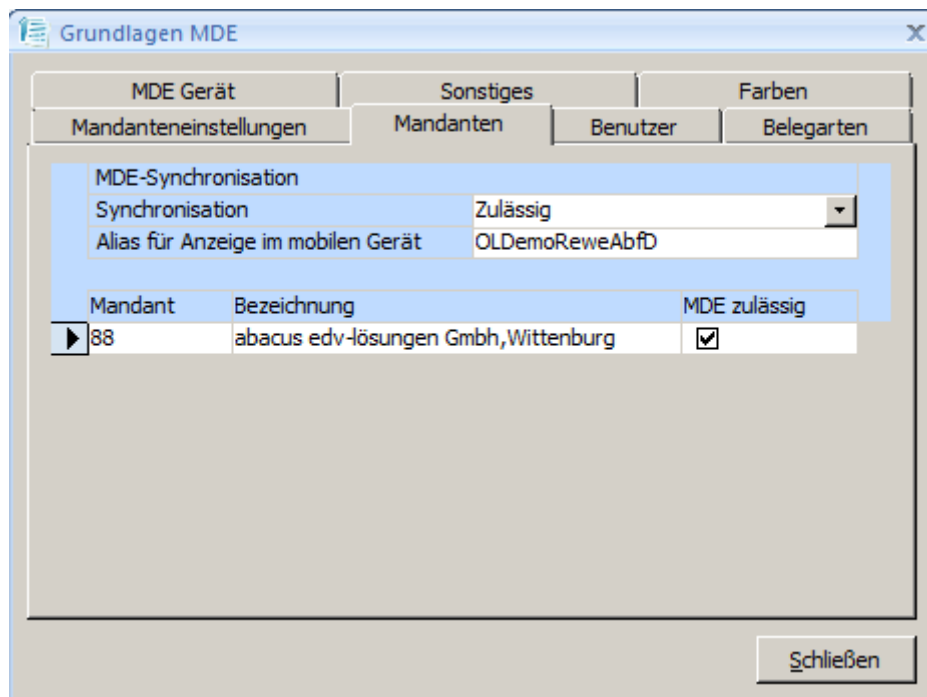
Grundlagen MDE

MDE Gerät | Sonstiges | Farben
Mandanteneinstellungen | Mandanten | Benutzer | Belegarten

MDE-Synchronisation
Synchronisation Zulässig
Alias für Anzeige im mobilen Gerät OLDemoReweAbfD

| Mandant | Bezeichnung | MDE zulässig |
|---|---|---|
| 88 | abacus edv-lösungen Gmbh,Wittenburg | ☑ |

Schließen